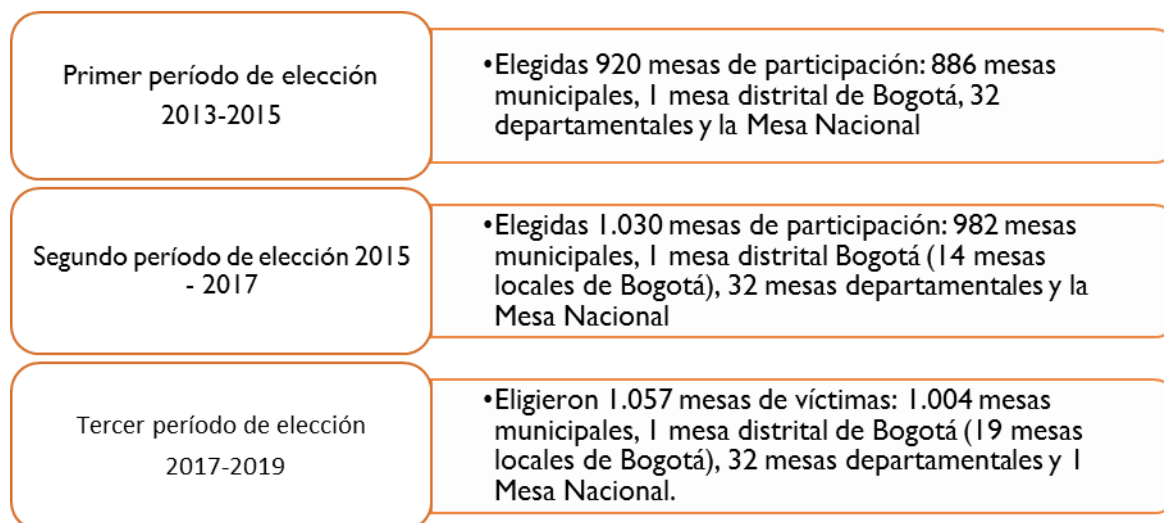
Primer período de elección 2013-2015

•Elegidas 920 mesas de participación: 886 mesas municipales, 1 mesa distrital de Bogotá, 32 departamentales y la Mesa Nacional

Segundo período de elección 2015 - 2017

•Elegidas 1.030 mesas de participación: 982 mesas municipales, 1 mesa distrital Bogotá (14 mesas locales de Bogotá), 32 mesas departamentales y la Mesa Nacional

Tercer período de elección 2017-2019

•Eligieron 1.057 mesas de víctimas: 1.004 mesas municipales, 1 mesa distrital de Bogotá (19 mesas locales de Bogotá), 32 mesas departamentales y 1 Mesa Nacional.